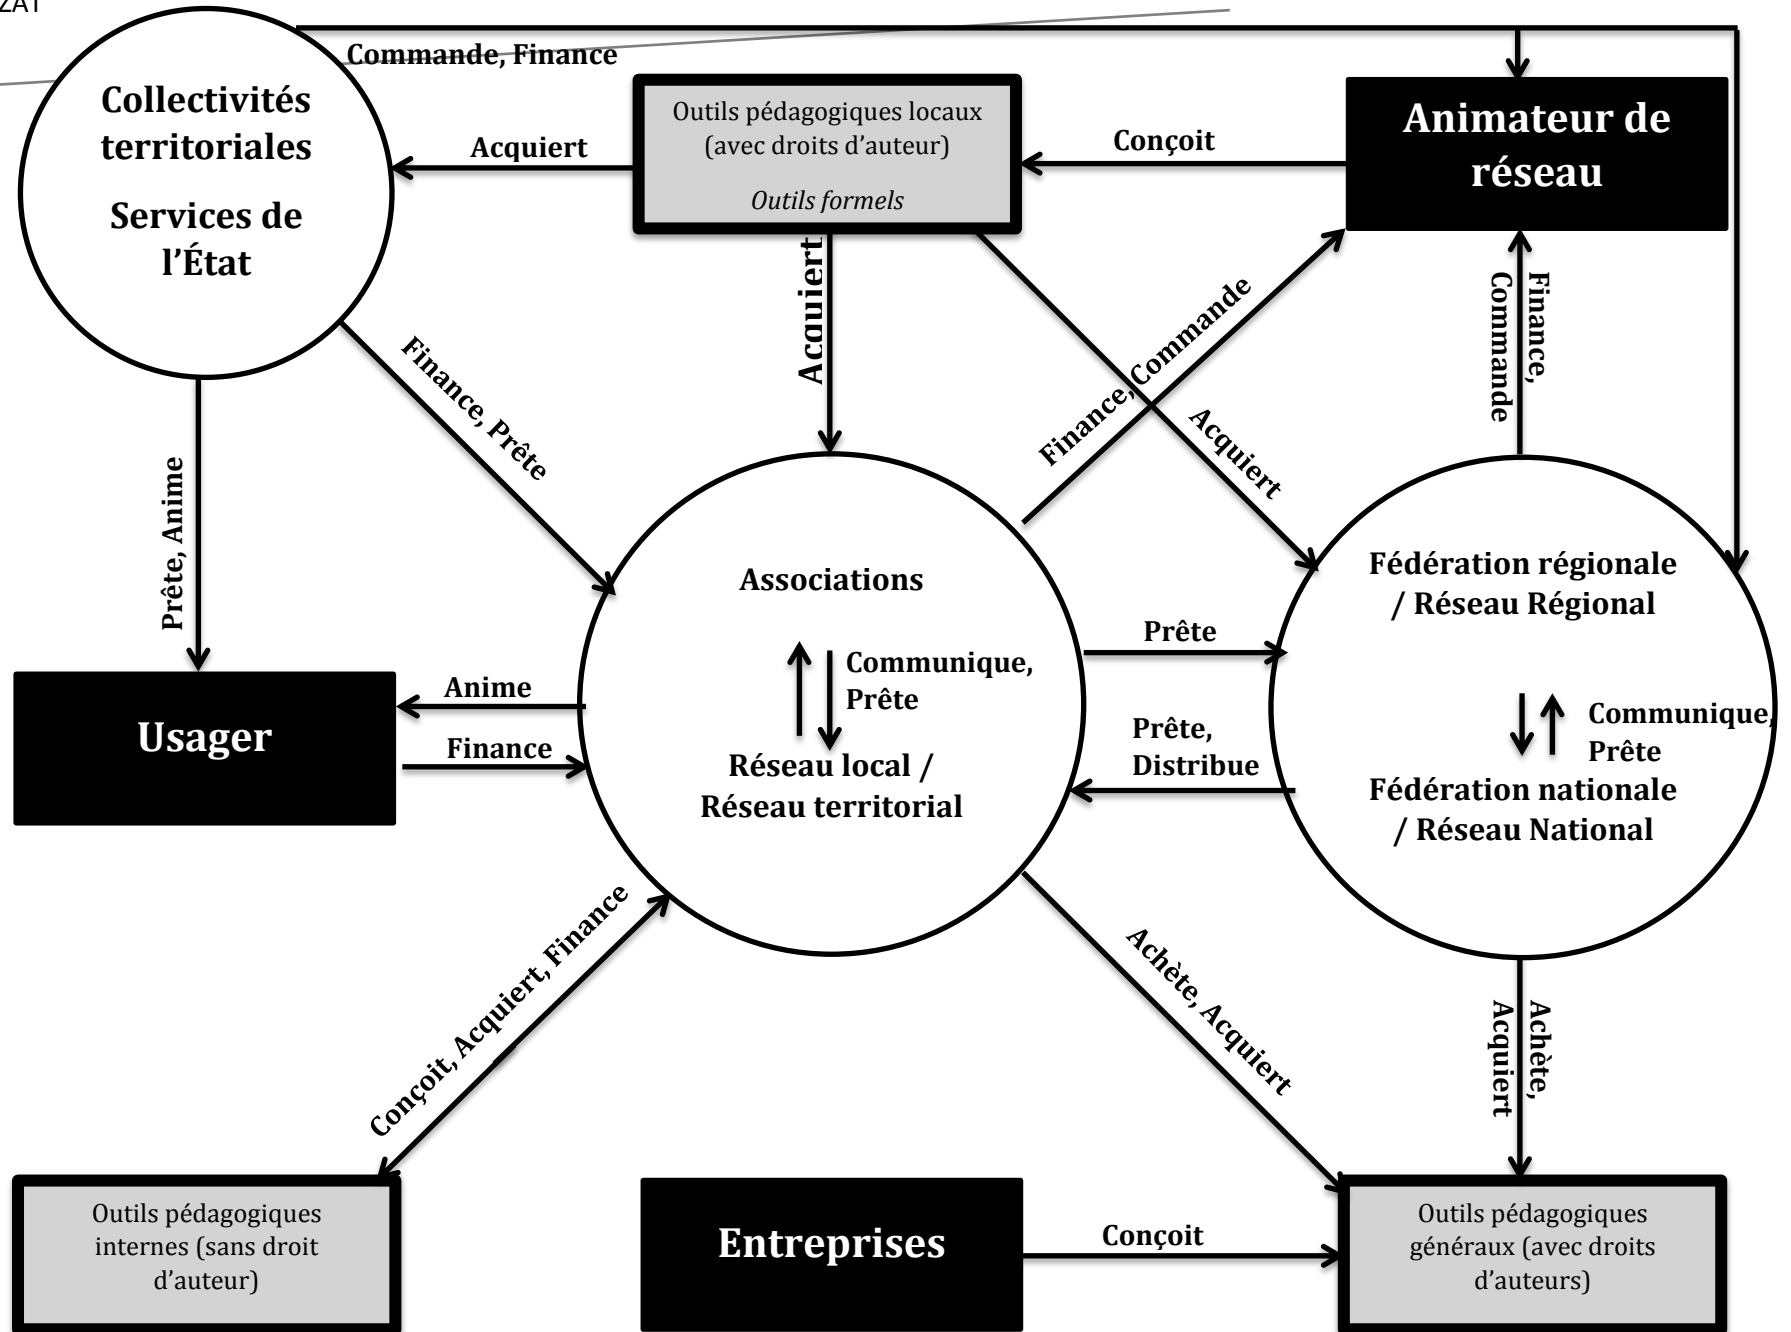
ZAT

Commande, Finance

Collectivités territoriales

Services de l'État

Acquiert

Outils pédagogiques locaux (avec droits d'auteur)

*Outils formels*

Conçoit

Animateur de réseau

Acquiert

Finance, Prête

Finance, Commande

Acquiert

Finance, Commande

Prête, Anime

Associations

Communique, Prête

Réseau local / Réseau territorial

Fédération régionale / Réseau Régional

Communique, Prête

Fédération nationale / Réseau National

Prête

Prête, Distribue

Anime

Finance

Usager

Conçoit, Acquiert, Finance

Achète, Acquiert

Achète, Acquiert

Outils pédagogiques internes (sans droit d'auteur)

Entreprises

Conçoit

Outils pédagogiques généraux (avec droits d'auteurs)